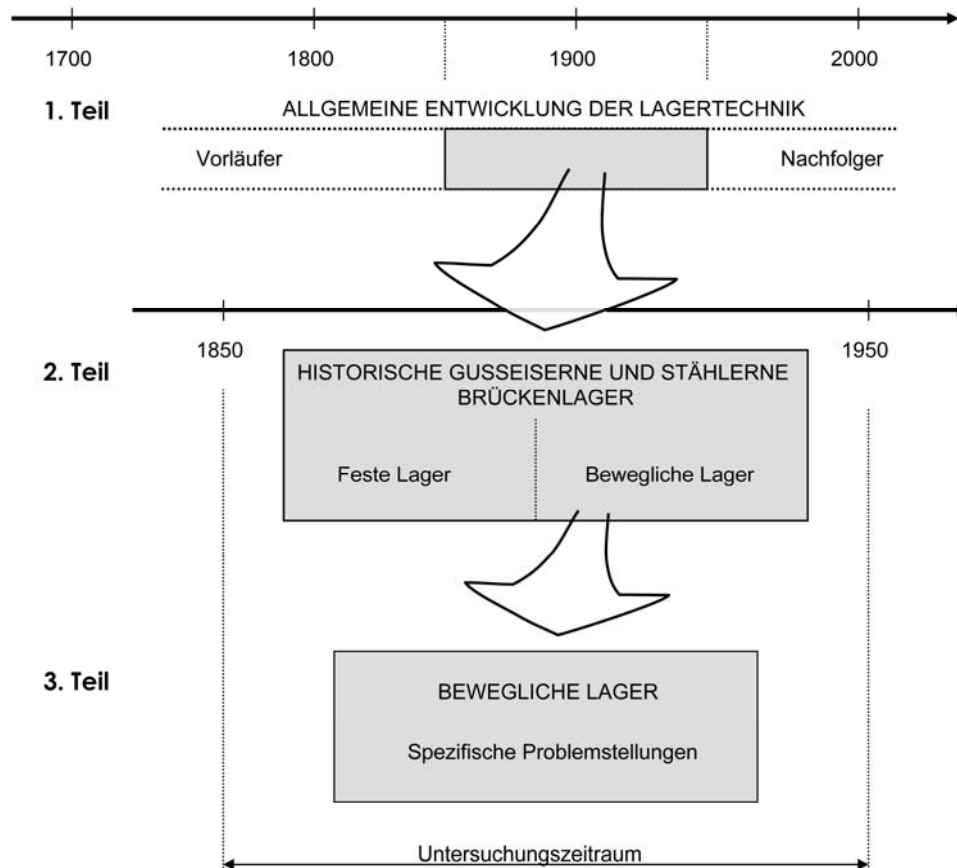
1700
1800
1900
2000

1. Teil

ALLGEMEINE ENTWICKLUNG DER LAGERTECHNIK

Vorläufer

Nachfolger

1850
1950

2. Teil

HISTORISCHE GUSSEISERNE UND STÄHLERNE BRÜCKENLAGER

Feste Lager

Bewegliche Lager

3. Teil

BEWEGLICHE LAGER

Spezifische Problemstellungen

Untersuchungszeitraum